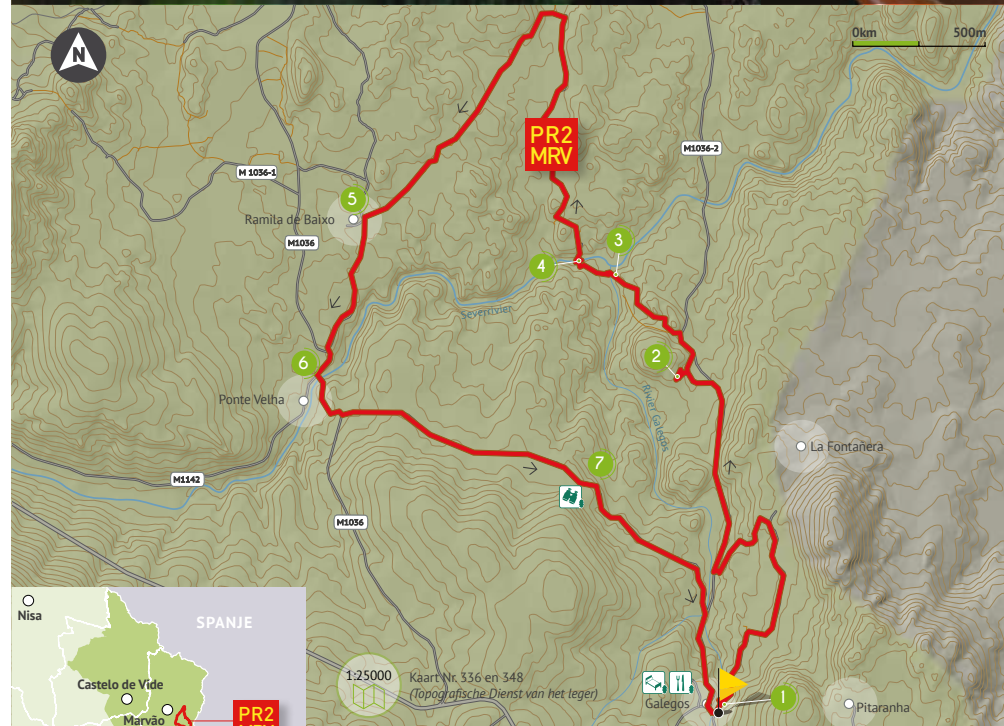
N

0km 500m

PR2
MRV

M1036-2

M 1036-1

5

Ramila de Baixo

M1036

3

4

Sever rivier

2

Rivier Galegos

6

Ponte Velha

La Fontañera

7

M1142

M1036

Nisa

SPANJE

Castelo de Vide

Marvão

PR2

1:25000

Kaart Nr. 336 en 348
(Topografische Dienst van het leger)

Galegos

1

Pitaranha